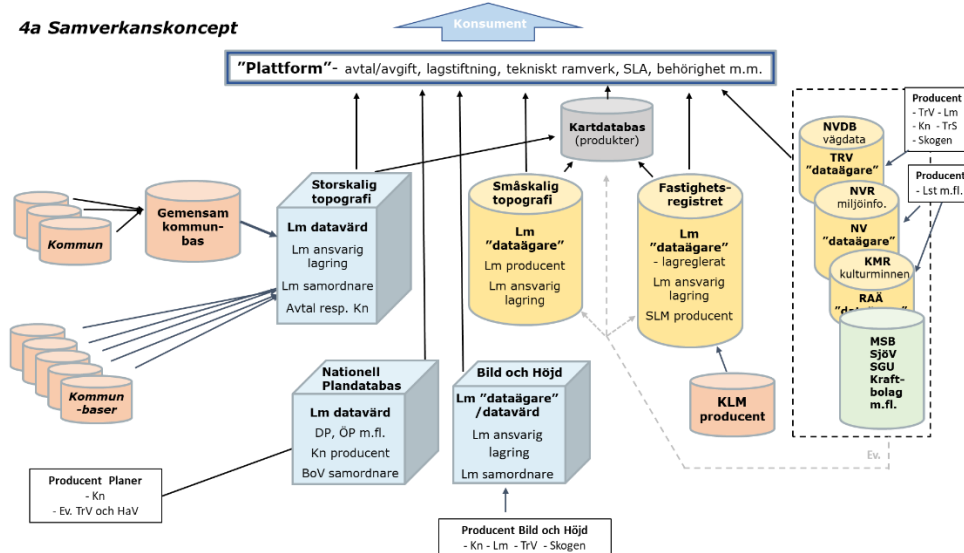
4a Samverkanskoncept

Konsument

"Plattform"- avtal/avgift, lagstiftning, tekniskt ramverk, SLA, behörighet m.m.

Kartdatabas (produkter)

Kommun

Gemensam kommun-bas

Storskalig topografi

Lm datavärd

Lm ansvarig lagring

Lm samordnare

Avtal resp. Kn

Kommun-baser

Småskalig topografi

Lm "dataägare"

Lm producent

Lm ansvarig lagring

Fastighets-registret

Lm "dataägare"

- lagreglerat

Lm ansvarig lagring

SLM producent

NVDB vägdata

TRV "dataägare"

NVR miljöinfo.

NV "dataägare"

KMR kulturminnen

RAÄ "data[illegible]

MSB SjöV SGU Kraft-bolag m.fl.

Producent
- TrV - Lm
- Kn - TrS
- Skogen

Producent
- Lst m.fl.

Nationell Plandatabas

Lm datavärd

DP, ÖP m.fl.

Kn producent

BoV samordnare

Bild och Höjd

Lm "dataägare" /datavärd

Lm ansvarig lagring

Lm samordnare

KLM producent

Ev.

Producent Planer
- Kn
- Ev. TrV och HaV

Producent Bild och Höjd
- Kn - Lm - TrV - Skogen